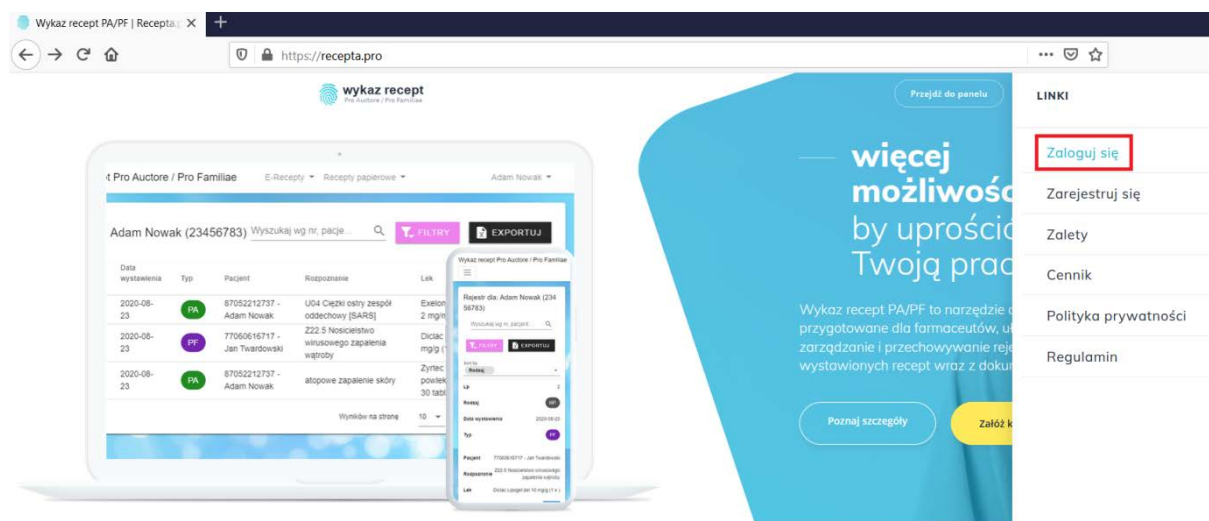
Wykaz recept PA/PF | Recepta.

https://recepta.pro

wykaz recept
Pro Auctore / Pro Familiae

Przejdź do panelu

LINKI

Zaloguj się

Zarejestruj się

Zalety

Cennik

Polityka prywatności

Regulamin

t Pro Auctore / Pro Familiae E-Recepty ▾ Recepty papierowe ▾ Adam Nowak ▾

Adam Nowak (23456783) Wyszukaj wg nr, pacje...

FILTRY

EXPORTUJ

| Data wystawienia | Typ | Pacjent | Rozpoznanie | Lek |
|---|---|---|---|---|
| 2020-08-23 | PA | 87052212737 - Adam Nowak | U04 Ciężki ostry zespół oddechowy [SARS] | Exelon 2 mg/m |
| 2020-08-23 | PF | 77060616717 - Jan Twardowski | Z22.5 Nosicielstwo wirusowego zapalenia wątroby | Diclac mg/g ( |
| 2020-08-23 | PA | 87052212737 - Adam Nowak | atopowe zapalenie skóry | Zyrtec powlek 30 tabl |

Wyników na stronę 10

Wykaz recept Pro Auctore / Pro Familiae

Rejestr dla: Adam Nowak (23456783)

Wyszukaj wg nr, pacjent

FILTRY

EXPORTUJ

Sort by
Rodzaj

Lp 2

Rodzaj SIP

Data wystawienia 2020-08-23

Typ PF

Pacjent 77060616717 - Jan Twardowski

Rozpoznanie Z22.5 Nosicielstwo wirusowego zapalenia wątroby

Lek Diclac Lipogel żel 10 mg/g (1 x

więcej
możliwośc
by uprościć
Twoją prac

Wykaz recept PA/PF to narzędzie c
przygotowane dla farmaceutów, u
zarządzanie i przechowywanie reje
wystawionych recept wraz z dokur

Poznaj szczegóły

Załóż k